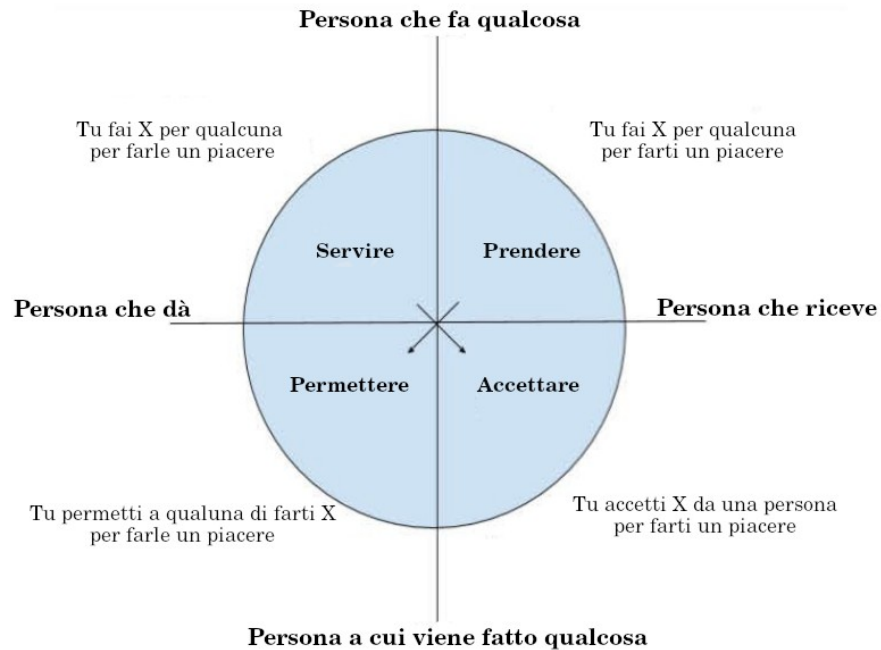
Persona che fa qualcosa

Tu fai X per qualcuna per farle un piacere

Tu fai X per qualcuna per farti un piacere

Servire

Prendere

Persona che dà

Persona che riceve

Permettere

Accettare

Tu permetti a qualuna di farti X per farle un piacere

Tu accetti X da una persona per farti un piacere

Persona a cui viene fatto qualcosa